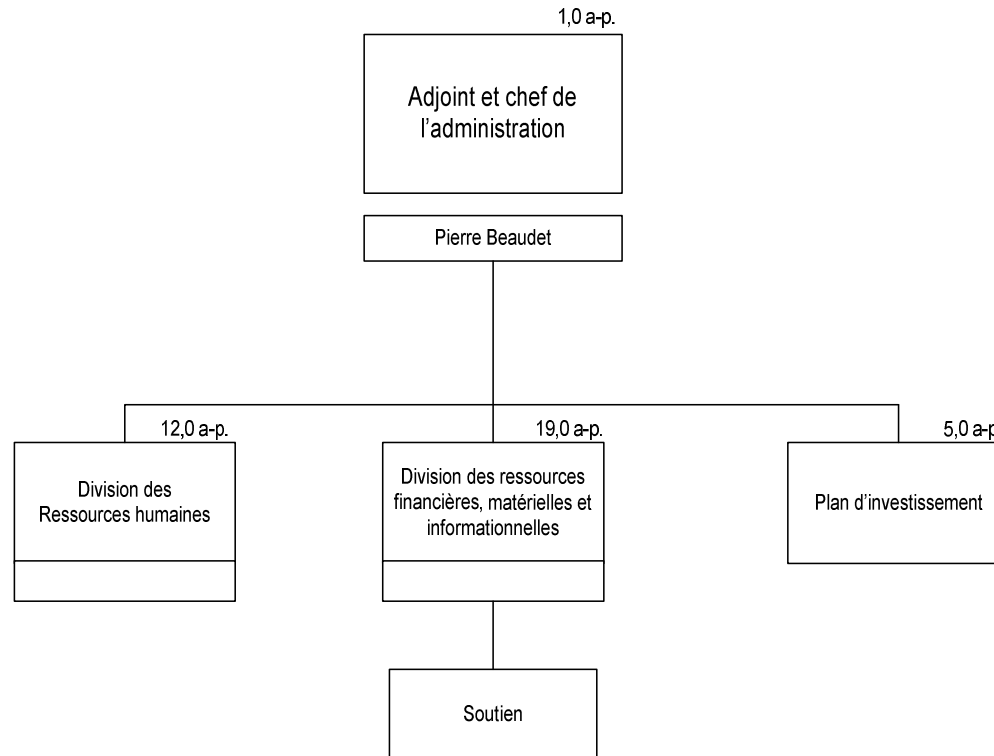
1,0 a-p.

Adjoint et chef de l'administration

Pierre Beaudet

12,0 a-p.

Division des Ressources humaines

19,0 a-p.

Division des ressources financières, matérielles et informationnelles

5,0 a-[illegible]

Plan d'investissement

Soutien